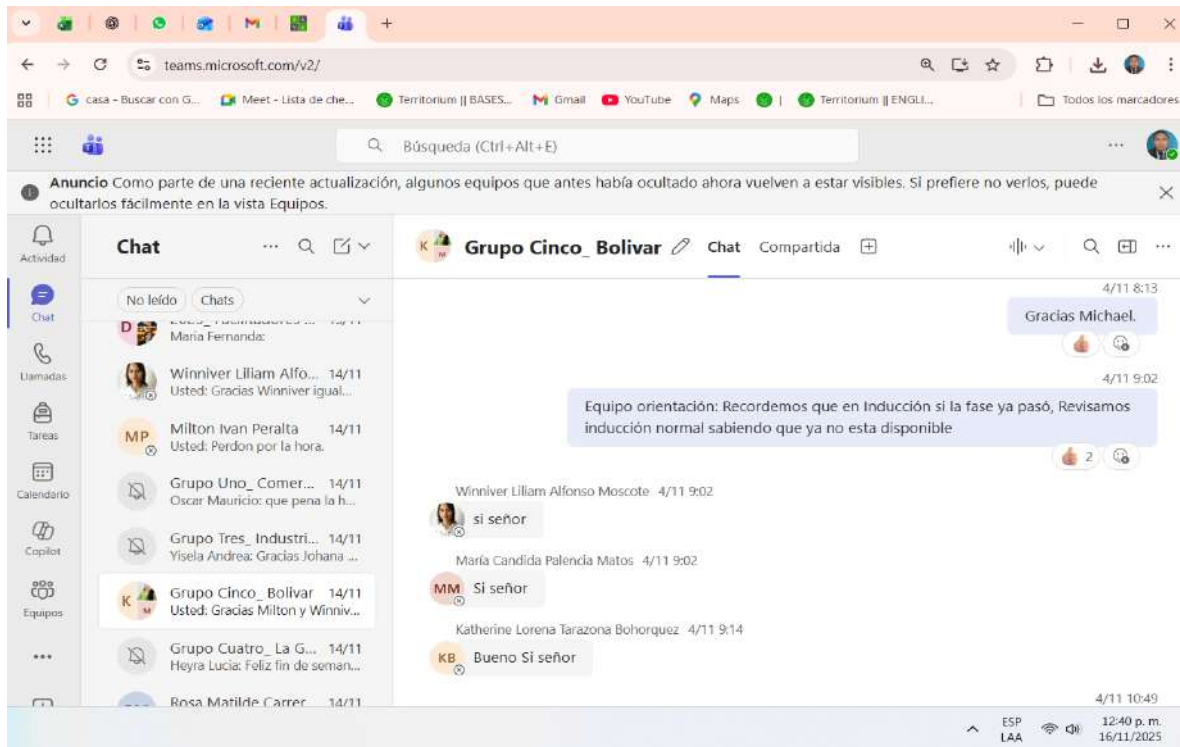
teams.microsoft.com/v2/

casa - Buscar con G... Meet - Lista de che... Territorium || BASES... Gmail YouTube Maps Territorium || ENGLI... Todos los marcadores

Búsqueda (Ctrl+Alt+E)

Anuncio Como parte de una reciente actualización, algunos equipos que antes había ocultado ahora vuelven a estar visibles. Si prefiere no verlos, puede ocultarlos fácilmente en la vista Equipos.

Actividad
Chat
Llamadas
Tareas
Calendario
Copilot
Equipos

Chat

No leído Chats

Maria Fernanda:

Winniver Liliam Alfo... 14/11
Usted: Gracias Winniver igual...

MP Milton Ivan Peralta 14/11
Usted: Perdon por la hora.

Grupo Uno_ Comer... 14/11
Oscar Mauricio: que pena la h...

Grupo Tres_ Industri... 14/11
Yisela Andrea: Gracias Johana ...

Grupo Cinco_ Bolivar 14/11
Usted: Gracias Milton y Winniv...

Grupo Cuatro_ La G... 14/11
Heyra Lucia: Feliz fin de seman...

Rosa Matilde Carrer 14/11

Grupo Cinco_ Bolivar Chat Compartida

4/11 8:13
Gracias Michael.

4/11 9:02
Equipo orientación: Recordemos que en Inducción si la fase ya pasó, Revisamos inducción normal sabiendo que ya no esta disponible
2

Winniver Liliam Alfonso Moscote 4/11 9:02
si señor

María Candida Palencia Matos 4/11 9:02
MM Si señor

Katherine Lorena Tarazona Bohorquez 4/11 9:14
KB Bueno Si señor

4/11 10:49

ESP LAA 12:40 p. m. 16/11/2025